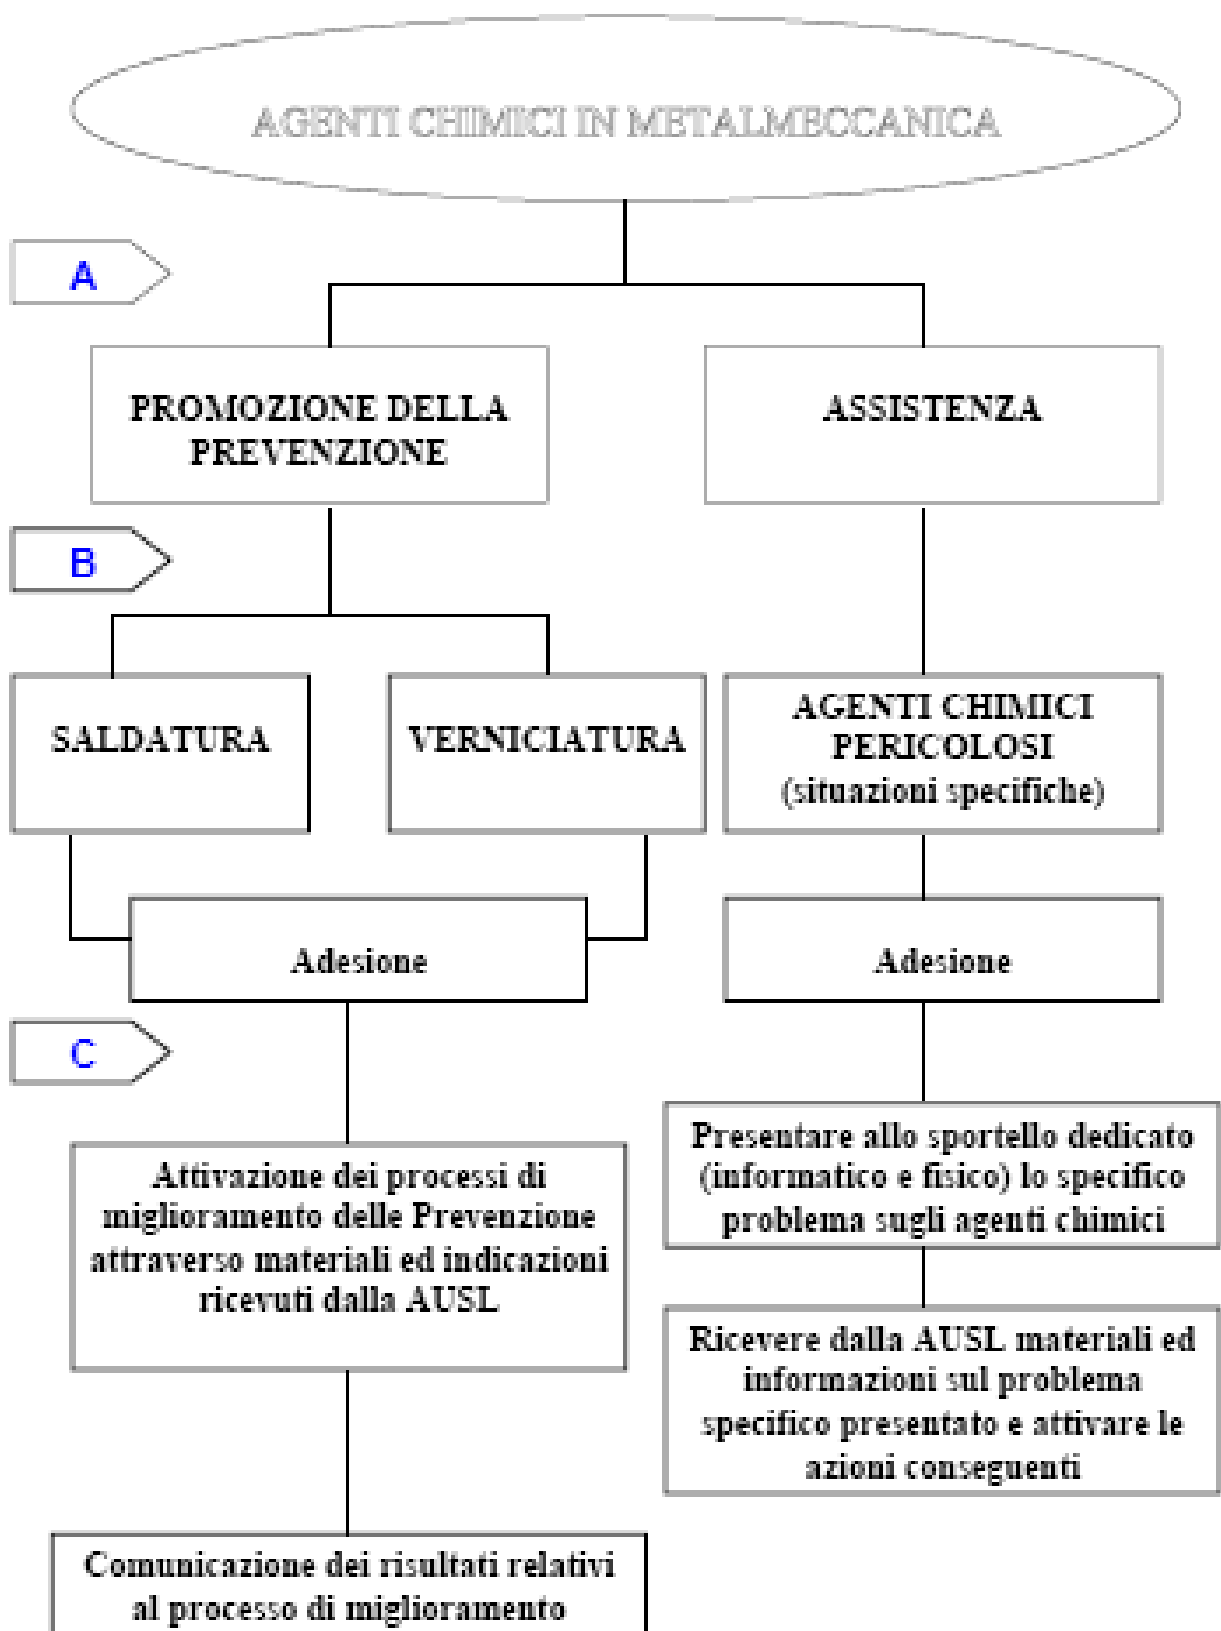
AGENTI CHIMICI IN METALMECCANICA

A

PROMOZIONE DELLA PREVENZIONE

ASSISTENZA

B

SALDATURA

VERNICIATURA

AGENTI CHIMICI PERICOLOSI (situazioni specifiche)

Adesione

Adesione

C

Attivazione dei processi di miglioramento delle Prevenzione attraverso materiali ed indicazioni ricevuti dalla AUSL

Presentare allo sportello dedicato (informatico e fisico) lo specifico problema sugli agenti chimici

Ricevere dalla AUSL materiali ed informazioni sul problema specifico presentato e attivare le azioni conseguenti

Comunicazione dei risultati relativi al processo di miglioramento